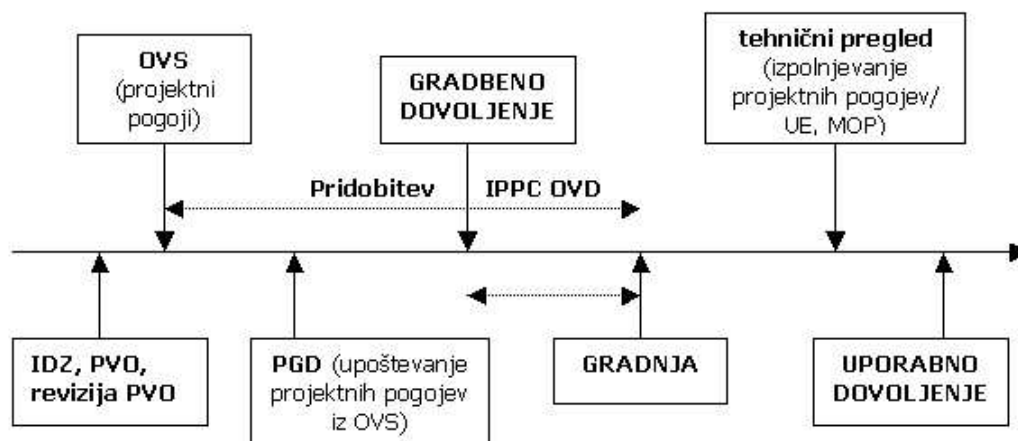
OVS (projektni pogoji)

GRADBENO DOVOLJENJE

tehnični pregled (izpolnjevanje projektnih pogojev/ UE, MOP)

Pridobitev IPPC OVD

IDZ, PVO, revizija PVO

PGD (upoštevanje projektnih pogojev iz OVS)

GRADNJA

UPORABNO DOVOLJENJE